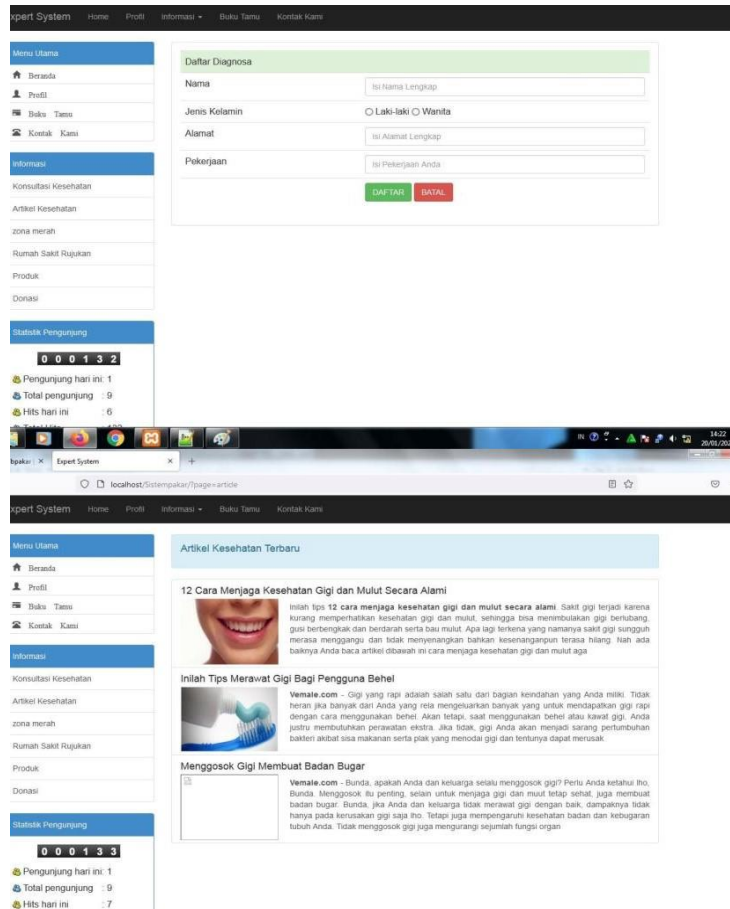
xpert System Home Profil Informasi ▾ Buku Tamu Kontak Kami

Menu Utama
Beranda
Profil
Buku Tamu
Kontak Kami

Informasi
Konsultasi Kesehatan
Artikel Kesehatan
zona merah
Rumah Sakit Rujukan
Produk
Donasi

Statistik Pengunjung
0 0 0 1 3 2
Pengunjung hari ini: 1
Total pengunjung : 9
Hits hari ini : 6

Daftar Diagnosa
| Nama | Isi Nama Lengkap |
|---|---|
| Jenis Kelamin | ○ Laki-laki ○ Wanita |
| Alamat | Isi Alamat Lengkap |
| Pekerjaan | Isi Pekerjaan Anda |

DAFTAR BATAL

14:22 20/01/20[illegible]

bpakar × Expert System × +
localhost/Sistempakar/?page=article

xpert System Home Profil Informasi ▾ Buku Tamu Kontak Kami

Menu Utama
Beranda
Profil
Buku Tamu
Kontak Kami

Informasi
Konsultasi Kesehatan
Artikel Kesehatan
zona merah
Rumah Sakit Rujukan
Produk
Donasi

Statistik Pengunjung
0 0 0 1 3 3
Pengunjung hari ini: 1
Total pengunjung : 9
Hits hari ini : 7

Artikel Kesehatan Terbaru

12 Cara Menjaga Kesehatan Gigi dan Mulut Secara Alami
Inilah tips **12 cara menjaga kesehatan gigi dan mulut secara alami**. Sakit gigi terjadi karena kurang memperhatikan kesehatan gigi dan mulut, sehingga bisa menimbulkan gigi berlubang, gusi berbengkak dan berdarah serta bau mulut. Apa lagi terkena yang namanya sakit gigi sungguh merasa menggangu dan tidak menyenangkan bahkan kesenanganpun terasa hilang. Nah ada baiknya Anda baca artikel dibawah ini cara menjaga kesehatan gigi dan mulut aga

Inilah Tips Merawat Gigi Bagi Pengguna Behel
**Vemale.com** - Gigi yang rapi adalah salah satu dari bagian keindahan yang Anda miliki. Tidak heran jika banyak dari Anda yang rela mengeluarkan banyak yang untuk mendapatkan gigi rapi dengan cara menggunakan behel. Akan tetapi, saat menggunakan behel atau kawat gigi, Anda justru membutuhkan perawatan ekstra. Jika tidak, gigi Anda akan menjadi sarang pertumbuhan bakteri akibat sisa makanan serta plak yang menodai gigi dan tentunya dapat merusak.

Menggosok Gigi Membuat Badan Bugar
**Vemale.com** - Bunda, apakah Anda dan keluarga selalu menggosok gigi? Perlu Anda ketahui lho, Bunda. Menggosok itu penting, selain untuk menjaga gigi dan muut tetap sehat, juga membuat badan bugar. Bunda, jika Anda dan keluarga tidak merawat gigi dengan baik, dampaknya tidak hanya pada kerusakan gigi saja lho. Tetapi juga mempengaruhi kesehatan badan dan kebugaran tubuh Anda. Tidak menggosok gigi juga mengurangi sejumlah fungsi organ